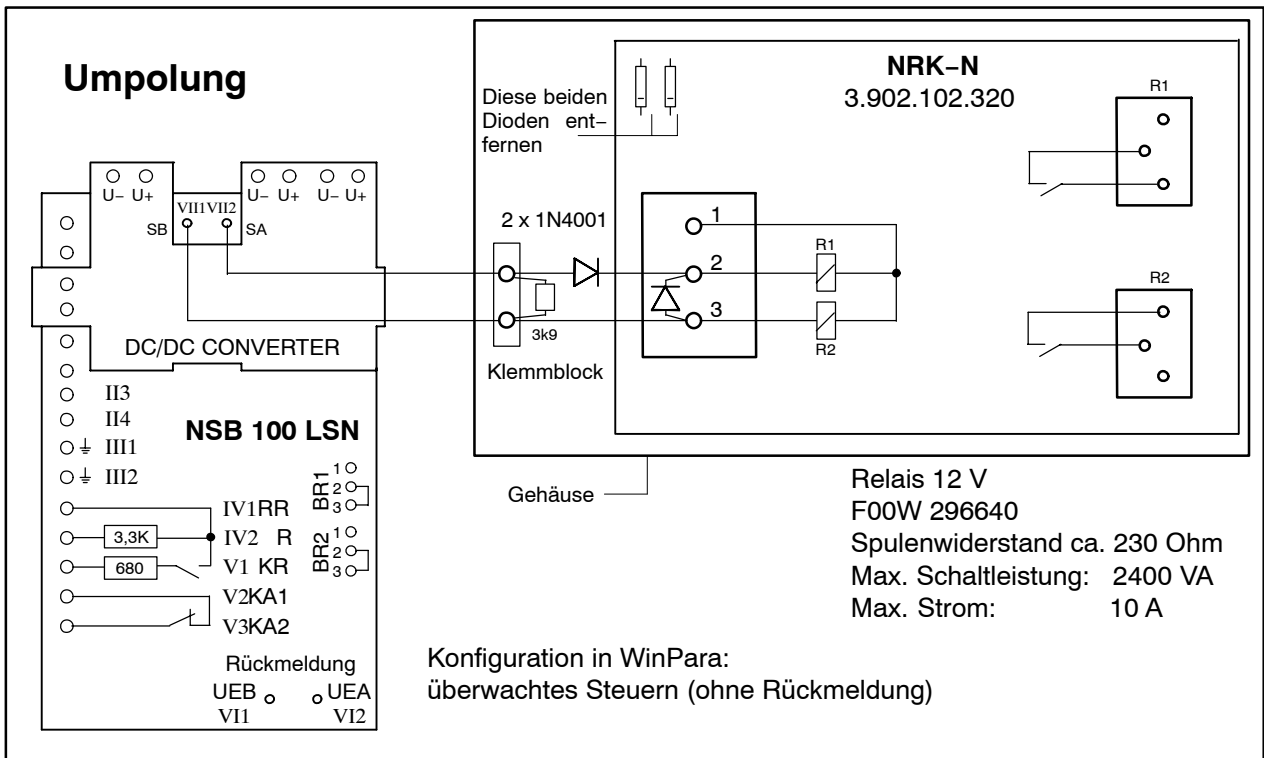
Umpolung

Diese beiden Dioden entfernen

NRK–N
3.902.102.320

R1

U– U+
U– U+ U– U+
VII1 VII2
SB SA

2 x 1N4001

1
2
3

R1
R2

R2

3k9

DC/DC CONVERTER

Klemmblock

II3
II4
III1
III2

NSB 100 LSN

BR1 1 2 3
BR2 1 2 3

IV1 RR
IV2 R
V1 KR
V2 KA1
V3 KA2

3,3K
680

Gehäuse

Relais 12 V
F00W 296640
Spulenwiderstand ca. 230 Ohm
Max. Schaltleistung: 2400 VA
Max. Strom: 10 A

Rückmeldung
UEB UEA
VI1 VI2

Konfiguration in WinPara:
überwachtes Steuern (ohne Rückmeldung)